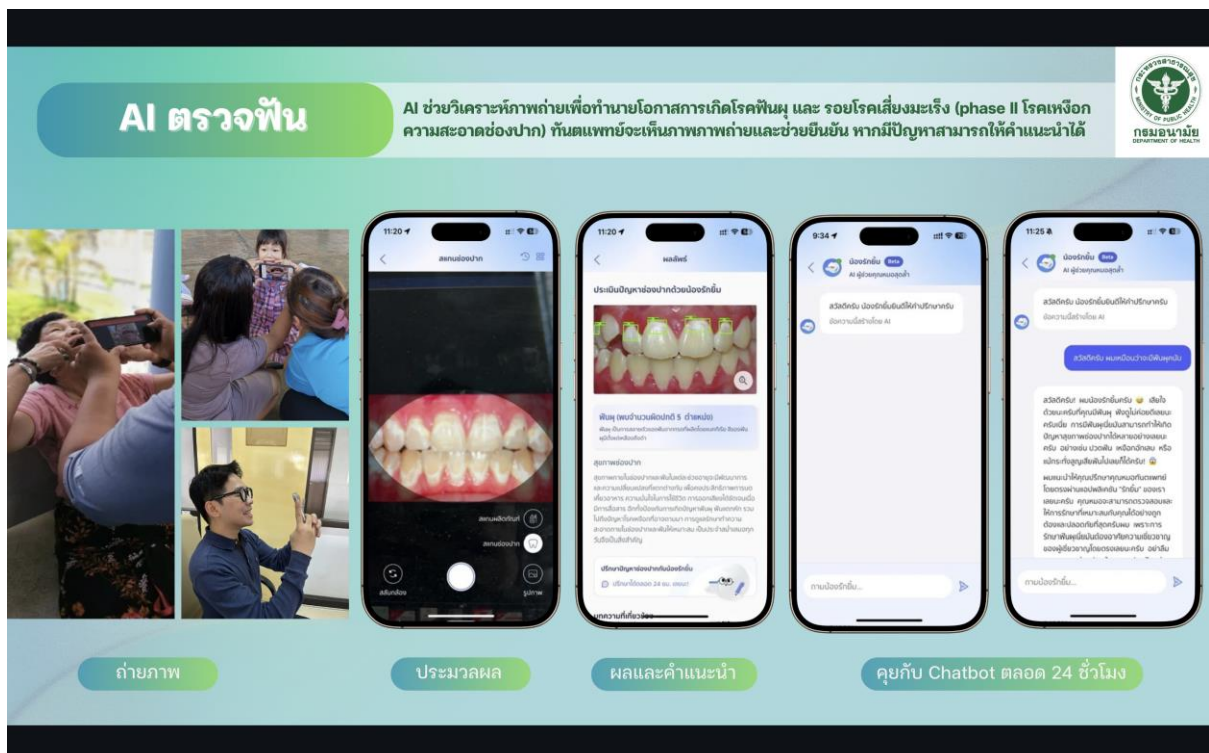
AI ตรวจฟัน

AI ช่วยวิเคราะห์ภาพถ่ายเพื่อทำนายโอกาสการเกิดโรคฟันผุ และ รอยโรคเสี่ยงมะเร็ง (phase II โรคเหงือก ความสะอาดช่องปาก) ทันตแพทย์จะเห็นภาพภาพถ่ายและช่วยยืนยัน หากมีปัญหาสามารถให้คำแนะนำได้

MINISTRY OF PUBLIC HEALTH
กรมอนามัย
DEPARTMENT OF HEALTH

11:20
สแกนช่องปาก
สแกนฟันด้านหน้า
สแกนช่องปาก
สลับกล้อง
รูปภาพ

11:20
ผลลัพธ์
ประเมินปัญหาช่องปากด้วยน้องรักยิ้ม
ฟันผุ (พบจำนวนฟันปกติ 5 ตำแหน่ง)
สุขภาพช่องปาก
ปรึกษาปัญหาช่องปากกับน้องรักยิ้ม
ปรึกษาได้ตลอด 24 ชม. ฟรี!

9:34
น้องรักยิ้ม Beta
AI ผู้ช่วยคุณหมอสุดล้ำ
สวัสดีครับ น้องรักยิ้มยินดีให้คำปรึกษาครับ
ข้อความนี้สร้างโดย AI
ถามน้องรักยิ้ม...

11:25
น้องรักยิ้ม Beta
AI ผู้ช่วยคุณหมอสุดล้ำ
สวัสดีครับ น้องรักยิ้มยินดีให้คำปรึกษาครับ
ข้อความนี้สร้างโดย AI
สวัสดีครับ ผมเหมือนว่าจะมีฟันผุครับ
สวัสดีครับ! ผมน้องรักยิ้มครับ เสียใจด้วยนะครับที่คุณมีฟันผุ ฟังดูไม่ค่อยดีเลยนะครับเนี่ย การมีฟันผุนั้นเป็นสาเหตุที่ทำให้เกิดปัญหาสุขภาพช่องปากได้หลายอย่างเลยนะครับ อย่างเช่น ปวดฟัน เหงือกอักเสบ หรือแม้กระทั่งสูญเสียฟันไปเลยก็ได้ครับ!
ผมแนะนำให้คุณปรึกษาคุณหมอทันตแพทย์โดยตรงผ่านแอปพลิเคชัน "รักยิ้ม" ของเราเลยนะครับ คุณหมอจะสามารถตรวจสอบและให้การรักษาที่เหมาะสมกับคุณได้อย่างถูกต้องและปลอดภัยที่สุดครับผม เพราะการรักษาฟันผุนั้นต้องอาศัยความเชี่ยวชาญของผู้เชี่ยวชาญโดยตรงเลยนะครับ อย่าลืม
ถามน้องรักยิ้ม...

ถ่ายภาพ
ประมวลผล
ผลและคำแนะนำ
คุยกับ Chatbot ตลอด 24 ชั่วโมง